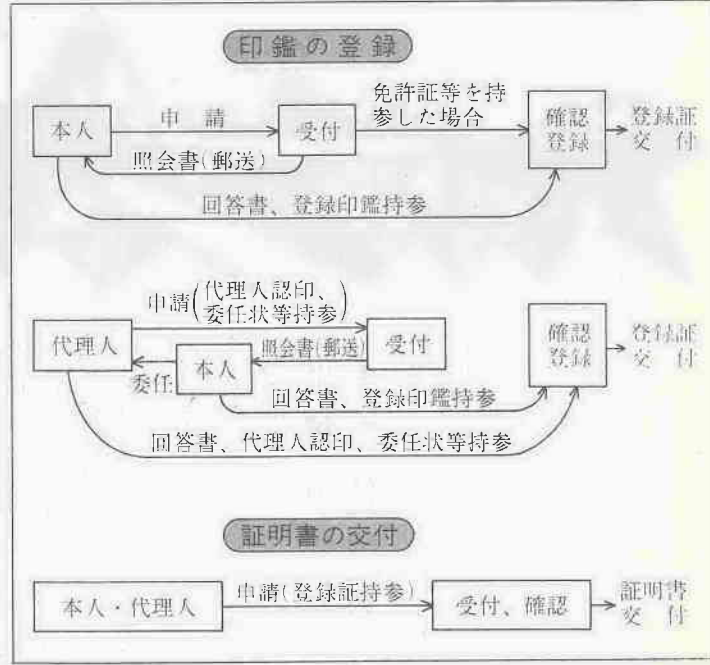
印鑑の登録

本人
申　請
受付
免許証等を持参した場合
確認登録
登録証交付
照会書(郵送)
回答書、登録印鑑持参

代理人
申請(代理人認印、委任状等持参)
受付
本人
委任
照会書(郵送)
確認登録
登録証交付
回答書、登録印鑑持参
回答書、代理人認印、委任状等持参

証明書の交付

本人・代理人
申請(登録証持参)
受付、確認
証明書交付